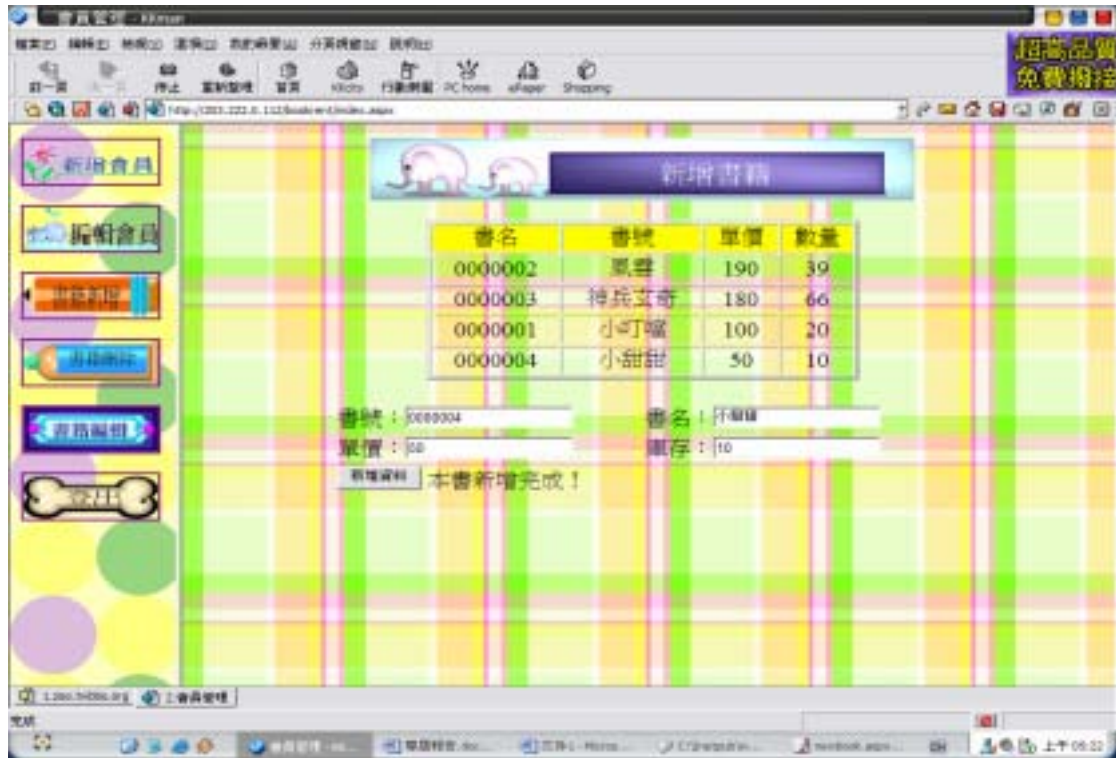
書籍管理 - KKman

超高品質
免費撥接

上一頁 停止 重新整理 首頁 PC home Shopping

新增會員
編輯會員
書籍新增
書籍刪除
書籍編輯
登出

新增書籍

| 書名 | 書號 | 單價 | 數量 |
|---|---|---|---|
| 0000002 | 鳳書 | 190 | 39 |
| 0000003 | 神兵玄奇 | 180 | 66 |
| 0000001 | 小叮噹 | 100 | 20 |
| 0000004 | 小甜甜 | 50 | 10 |

書號：0000004
書名：小甜甜
單價：50
庫存：10
新增資料 本書新增完成！

2.書籍管理

完成

上午 09:22